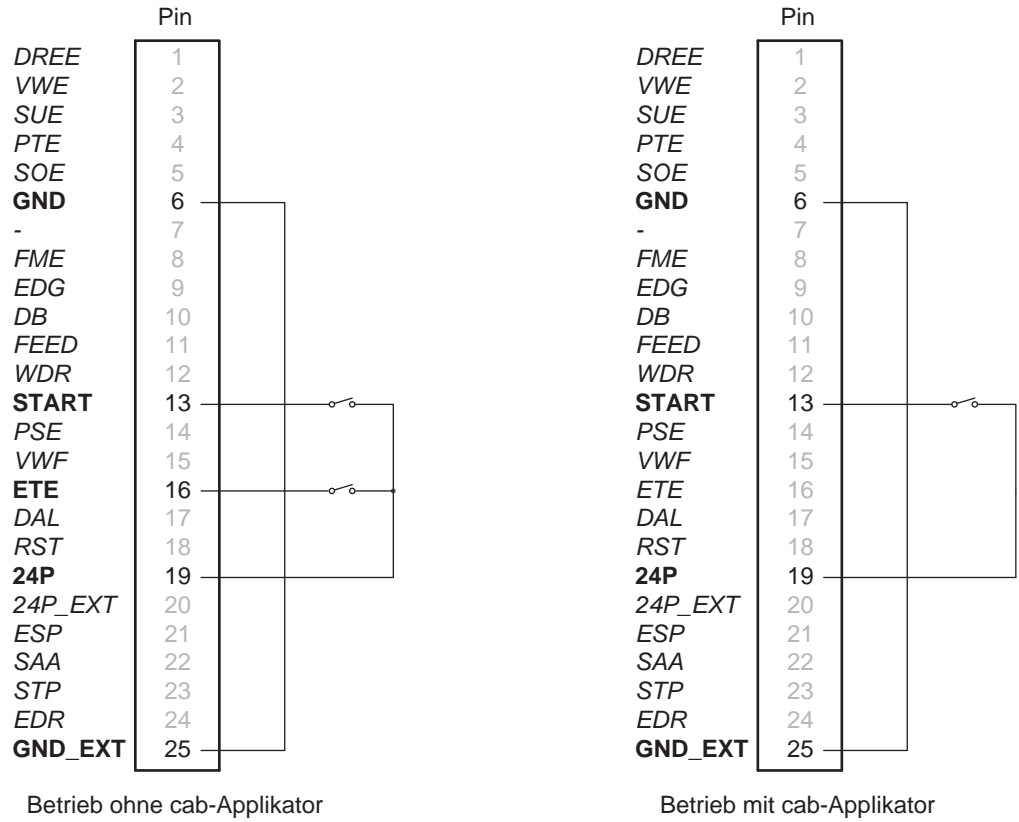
Pin

DREE 1
VWE 2
SUE 3
PTE 4
SOE 5
GND 6
- 7
FME 8
EDG 9
DB 10
FEED 11
WDR 12
START 13
PSE 14
VWF 15
ETE 16
DAL 17
RST 18
24P 19
24P_EXT 20
ESP 21
SAA 22
STP 23
EDR 24
GND_EXT 25

Betrieb ohne cab-Applikator

Pin

DREE 1
VWE 2
SUE 3
PTE 4
SOE 5
GND 6
- 7
FME 8
EDG 9
DB 10
FEED 11
WDR 12
START 13
PSE 14
VWF 15
ETE 16
DAL 17
RST 18
24P 19
24P_EXT 20
ESP 21
SAA 22
STP 23
EDR 24
GND_EXT 25

Betrieb mit cab-Applikator